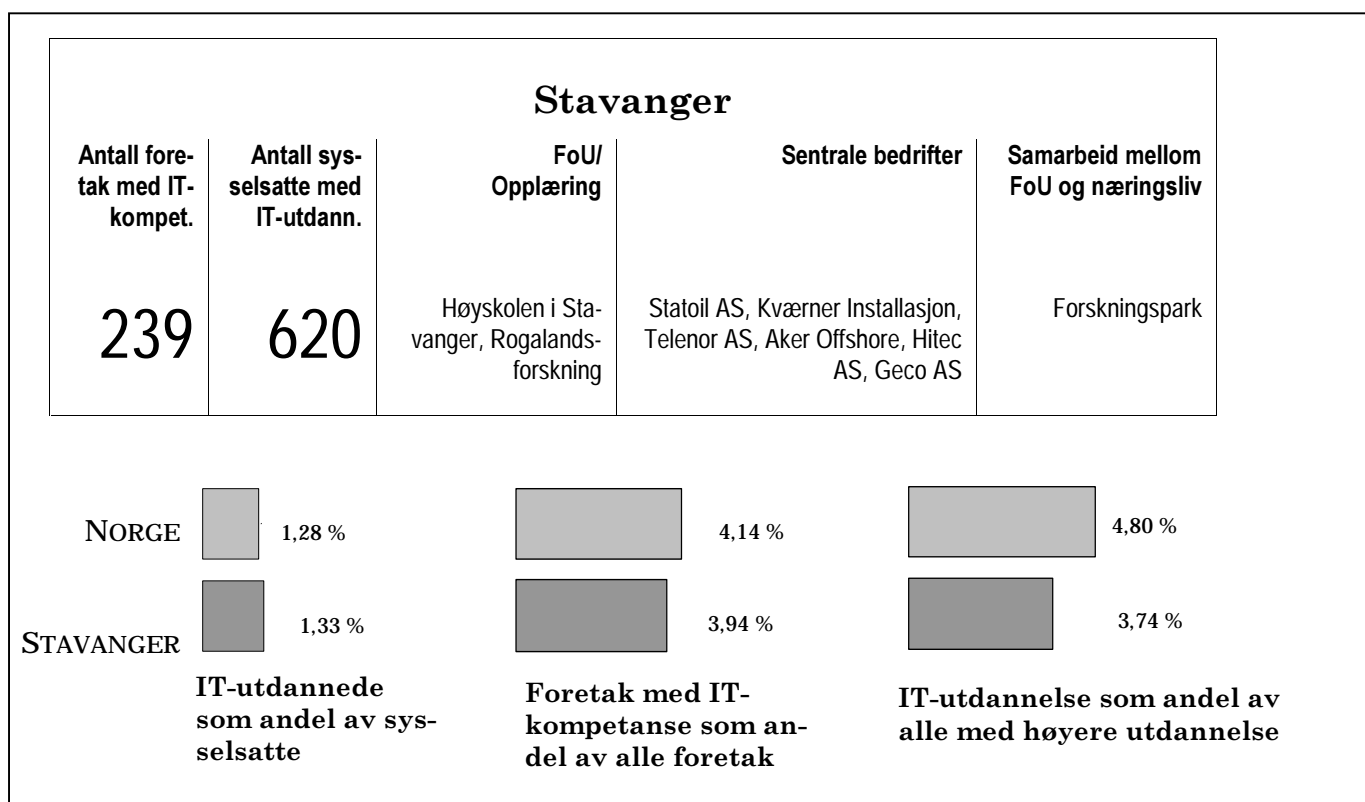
Stavanger

| Antall foretak med IT-kompet. | Antall sysselsatte med IT-utdann. | FoU/ Opplæring | Sentrale bedrifter | Samarbeid mellom FoU og næringsliv |
|---|---|---|---|---|
| 239 | 620 | Høyskolen i Stavanger, Rogalandsforskning | Statoil AS, Kværner Installasjon, Telenor AS, Aker Offshore, Hitec AS, Geco AS | Forskningspark |

NORGE 1,28 % 4,14 % 4,80 %

STAVANGER 1,33 % 3,94 % 3,74 %

IT-utdannede som andel av sysselsatte

Foretak med IT-kompetanse som andel av alle foretak

IT-utdannelse som andel av alle med høyere utdannelse